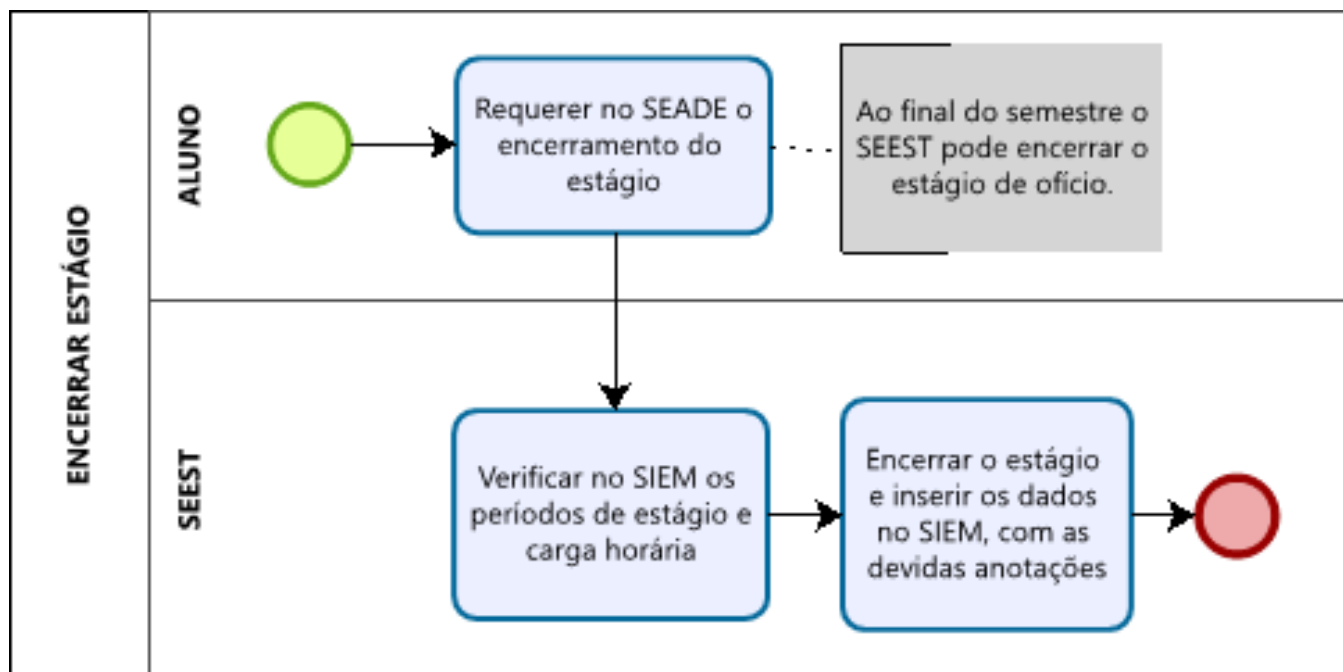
ENCERRAR ESTÁGIO

ALUNO

Requerer no SEADE o encerramento do estágio

Ao final do semestre o SEEST pode encerrar o estágio de ofício.

SEEST

Verificar no SIEM os períodos de estágio e carga horária

Encerrar o estágio e inserir os dados no SIEM, com as devidas anotações